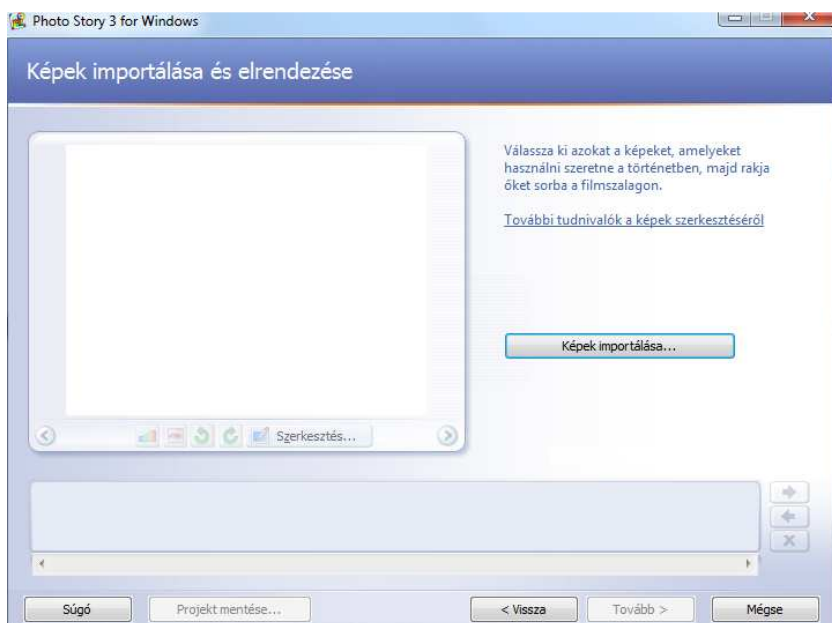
Photo Story 3 for Windows

Képek importálása és elrendezése

Válassza ki azokat a képeket, amelyeket használni szeretne a történetben, majd rakja őket sorba a filmszalagon.

További tudnivalók a képek szerkesztéséről

Képek importálása...

Szerkesztés...

Súgó | Projekt mentése... | < Vissza | Tovább > | Mégse